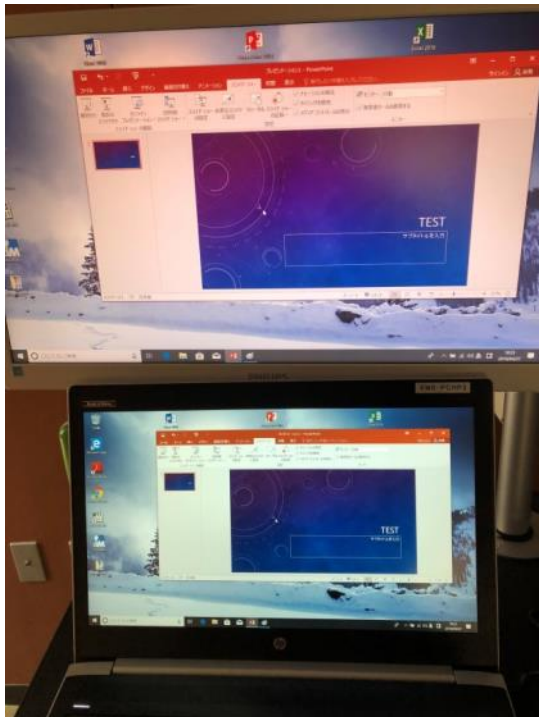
Word 2016

PowerPoint 2016

Excel 2016

プレゼンテーション1 - PowerPoint

サインイン

ファイル

ホーム

挿入

デザイン

画面切り替え

アニメーション

スライド ショー

校閲

表示

実行したい作業を入力してください

TEST

サブタイトルを入力

TEST

サブタイトルを入力